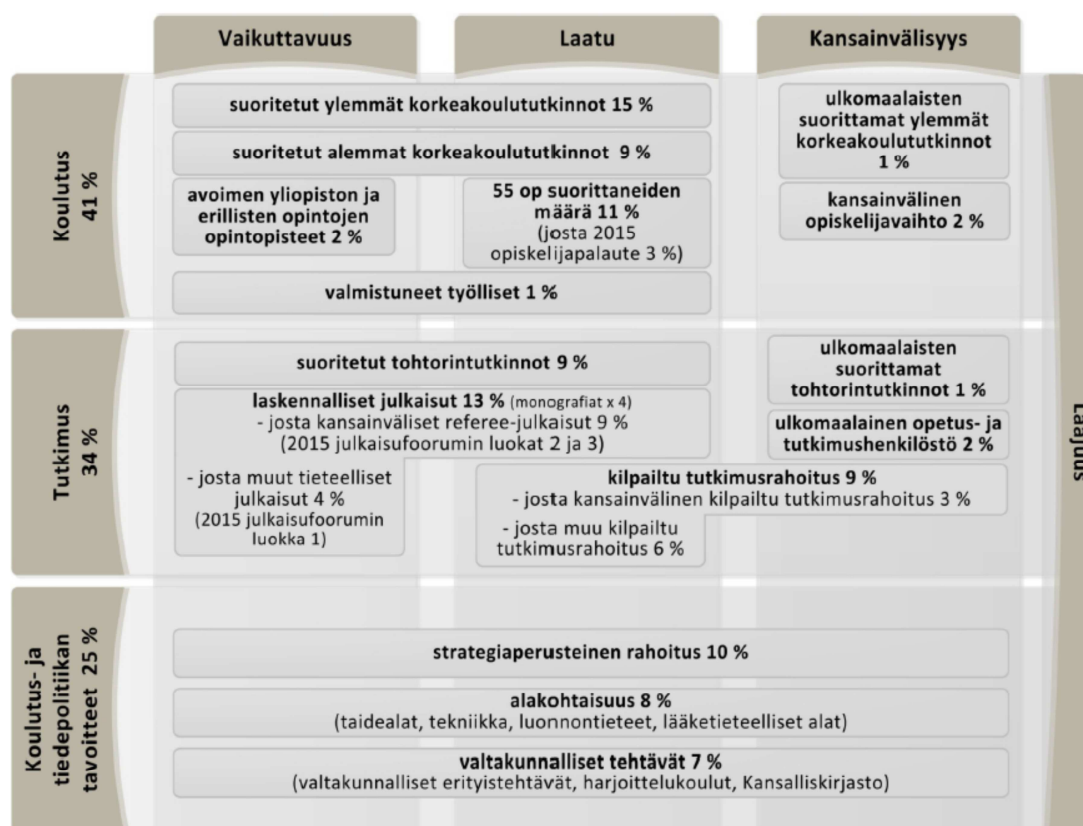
Vaikuttavuus

Laatu

Kansainvälisyys

Koulutus 41 %

suoritetut ylemmät korkeakoulututkinnot 15 %

suoritetut alemmat korkeakoulututkinnot 9 %

avoimen yliopiston ja erillisten opintojen opintopisteet 2 %

55 op suorittaneiden määrä 11 % (josta 2015 opiskelijapalaute 3 %)

valmistuneet työlliset 1 %

ulkomaalaisten suorittamat ylemmät korkeakoulututkinnot 1 %

kansainvälinen opiskelijavaihto 2 %

Tutkimus 34 %

suoritetut tohtorintutkinnot 9 %

laskennalliset julkaisut 13 % (monografiat x 4)
- josta kansainväliset referee-julkaisut 9 %
(2015 julkaisufoorumin luokat 2 ja 3)

- josta muut tieteelliset julkaisut 4 %
(2015 julkaisufoorumin luokka 1)

kilpailtu tutkimusrahoitus 9 %
- josta kansainvälinen kilpailtu tutkimusrahoitus 3 %

- josta muu kilpailtu tutkimusrahoitus 6 %

ulkomaalaisten suorittamat tohtorintutkinnot 1 %

ulkomaalainen opetus- ja tutkimushenkilöstö 2 %

Laajuus

Koulutus- ja tiedepolitiikan tavoitteet 25 %

strategiaperusteinen rahoitus 10 %

alakohtaisuus 8 %
(taidealat, tekniikka, luonnontieteet, lääketieteelliset alat)

valtakunnalliset tehtävät 7 %
(valtakunnalliset erityistehtävät, harjoittelukoulut, Kansalliskirjasto)